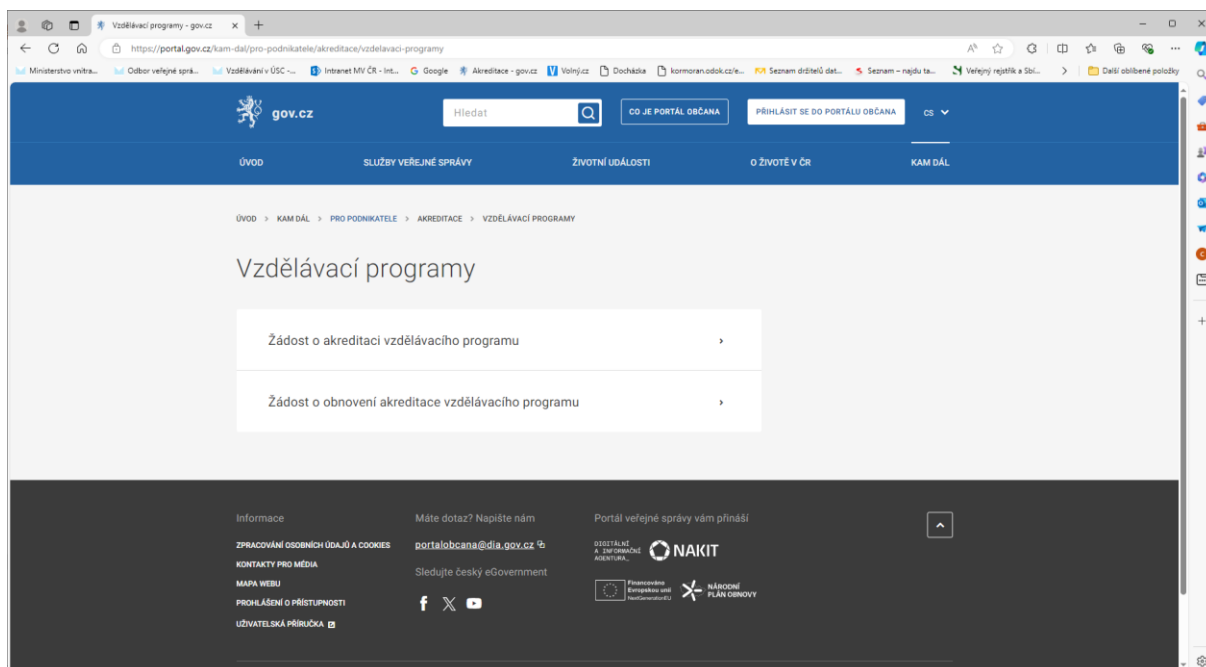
Vzdělávací programy - gov.cz

https://portal.gov.cz/kam-dal/pro-podnikatele/akreditace/vzdelavaci-programy

Ministerstvo vnitra... Odbor veřejné sprá... Vzdělávání v ÚSC -... Intranet MV ČR - Int... Google Akreditace - gov.cz Volný.cz Docházka kormoran.odok.cz/e... Seznam držitelů dat... Seznam – najdu ta... Veřejný rejstřík a Sbí... Další oblíbené položky

gov.cz

Hledat

CO JE PORTÁL OBČANA

PŘIHLÁSIT SE DO PORTÁLU OBČANA

CS

ÚVOD SLUŽBY VEŘEJNÉ SPRÁVY ŽIVOTNÍ UDÁLOSTI O ŽIVOTĚ V ČR KAM DÁL

ÚVOD > KAM DÁL > PRO PODNIKATELE > AKREDITACE > VZDĚLÁVACÍ PROGRAMY

Vzdělávací programy

Žádost o akreditaci vzdělávacího programu

Žádost o obnovení akreditace vzdělávacího programu

Informace

ZPRACOVÁNÍ OSOBNÍCH ÚDAJŮ A COOKIES

KONTAKTY PRO MÉDIA

MAPA WEBU

PROHLÁŠENÍ O PŘÍSTUPNOSTI

UŽIVATELSKÁ PŘÍRUČKA

Máte dotaz? Napište nám

portalobcana@dia.gov.cz

Sledujte český eGovernment

Portál veřejné správy vám přináší

DIGITÁLNÍ A INFORMAČNÍ AGENTURA

NAKIT

Financováno Evropskou unií NextGenerationEU

NÁRODNÍ PLÁN OBNOVY